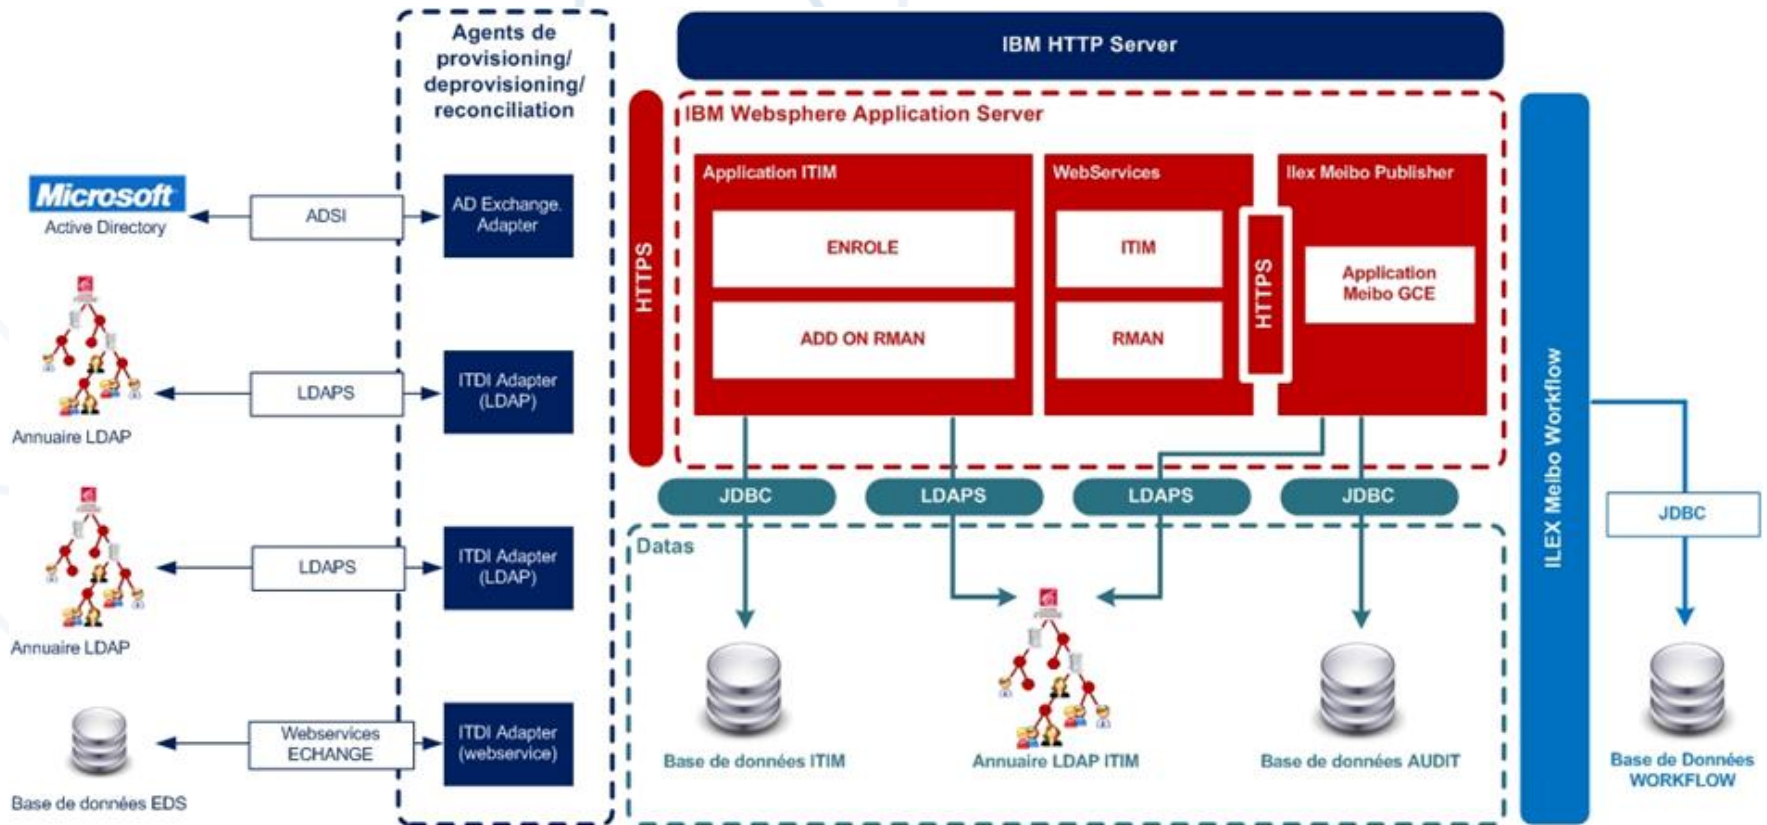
Agents de provisioning/ deprovisioning/ reconciliation

IBM HTTP Server

IBM Websphere Application Server

HTTPS

Application ITIM

ENROLE

ADD ON RMAN

WebServices

ITIM

RMAN

HTTPS

Ilex Meibo Publisher

Application Meibo GCE

ILEX Meibo Workflow

Microsoft Active Directory

ADSI

AD Exchange. Adapter

Annuaire LDAP

LDAPS

ITDI Adapter (LDAP)

Annuaire LDAP

LDAPS

ITDI Adapter (LDAP)

Base de données EDS

Webservices ECHANGE

ITDI Adapter (webservice)

JDBC

LDAPS

LDAPS

JDBC

JDBC

Datas

Base de données ITIM

Annuaire LDAP ITIM

Base de données AUDIT

Base de Données WORKFLOW